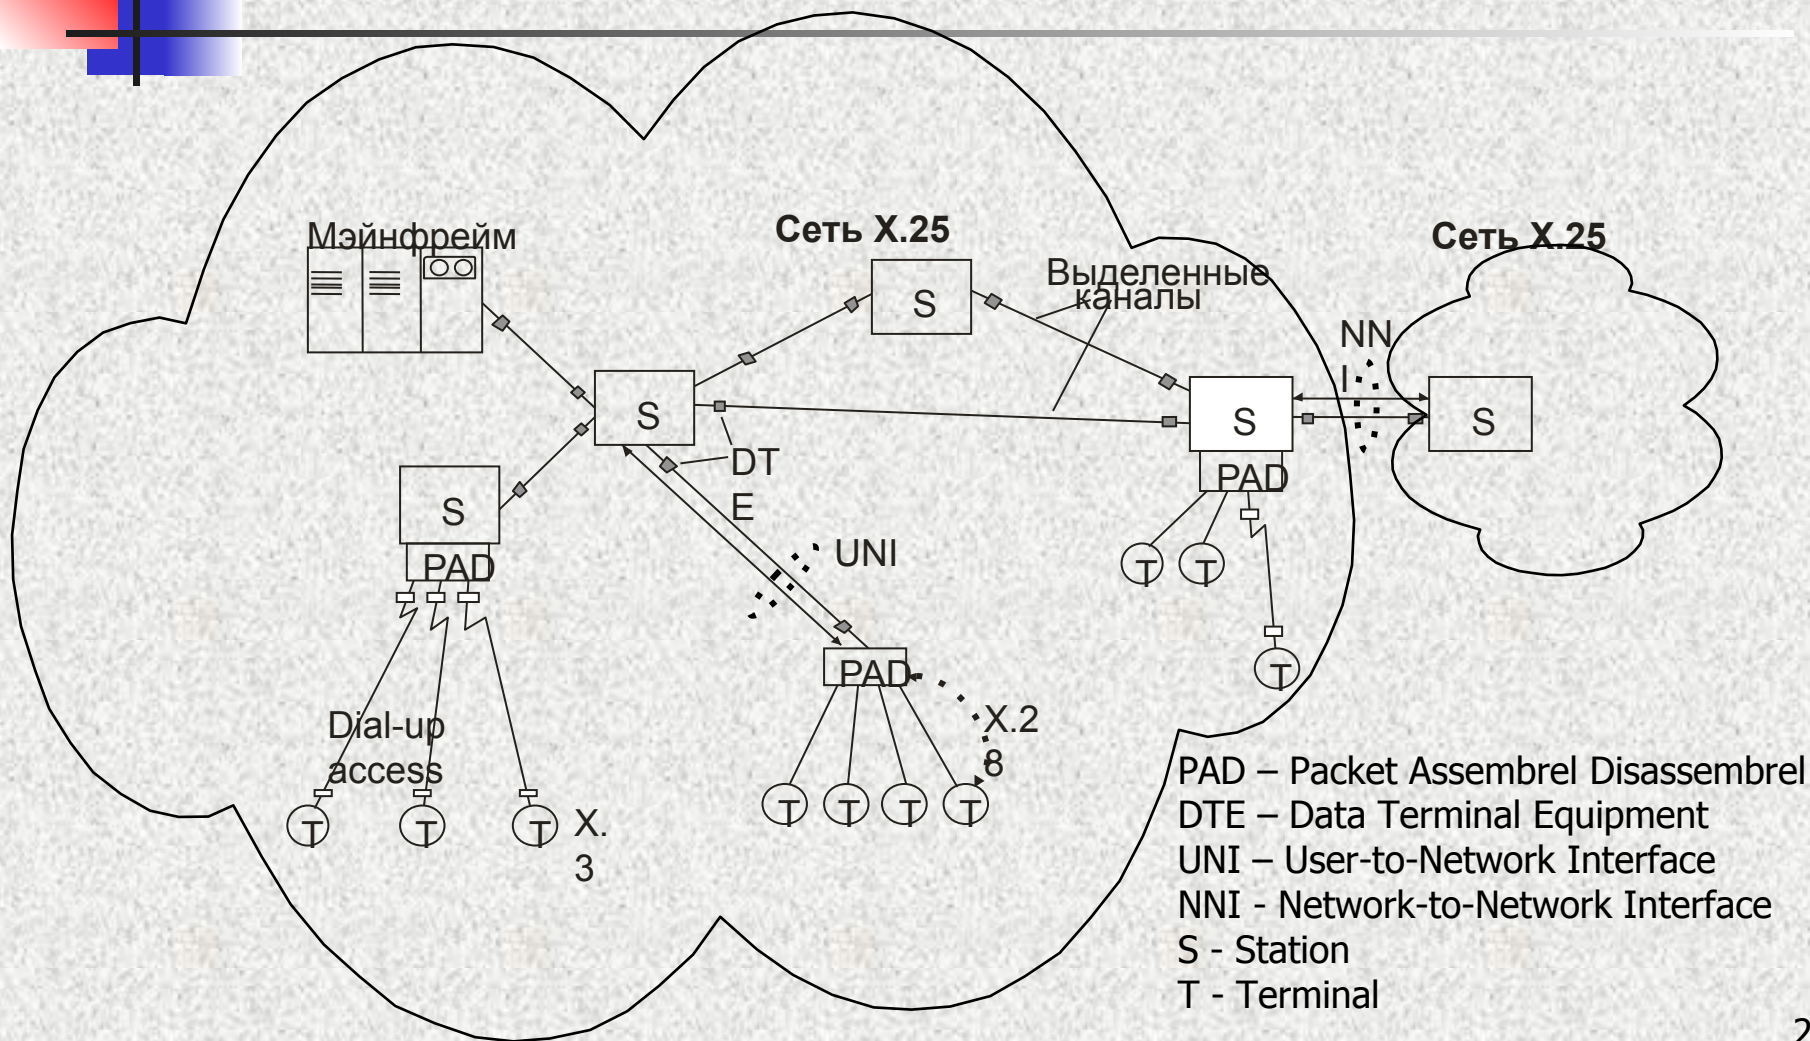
Мэйнфрейм

Сеть X.25

S

Выделенные каналы

Сеть X.25

NN I

S

S

S

S

DT E

PAD

S

PAD

UNI

T T

T

PAD

X.2 8

Dial-up access

T T T X. 3

T T T T

PAD – Packet Assembrel Disassembrel
DTE – Data Terminal Equipment
UNI – User-to-Network Interface
NNI - Network-to-Network Interface
S - Station
T - Terminal

2